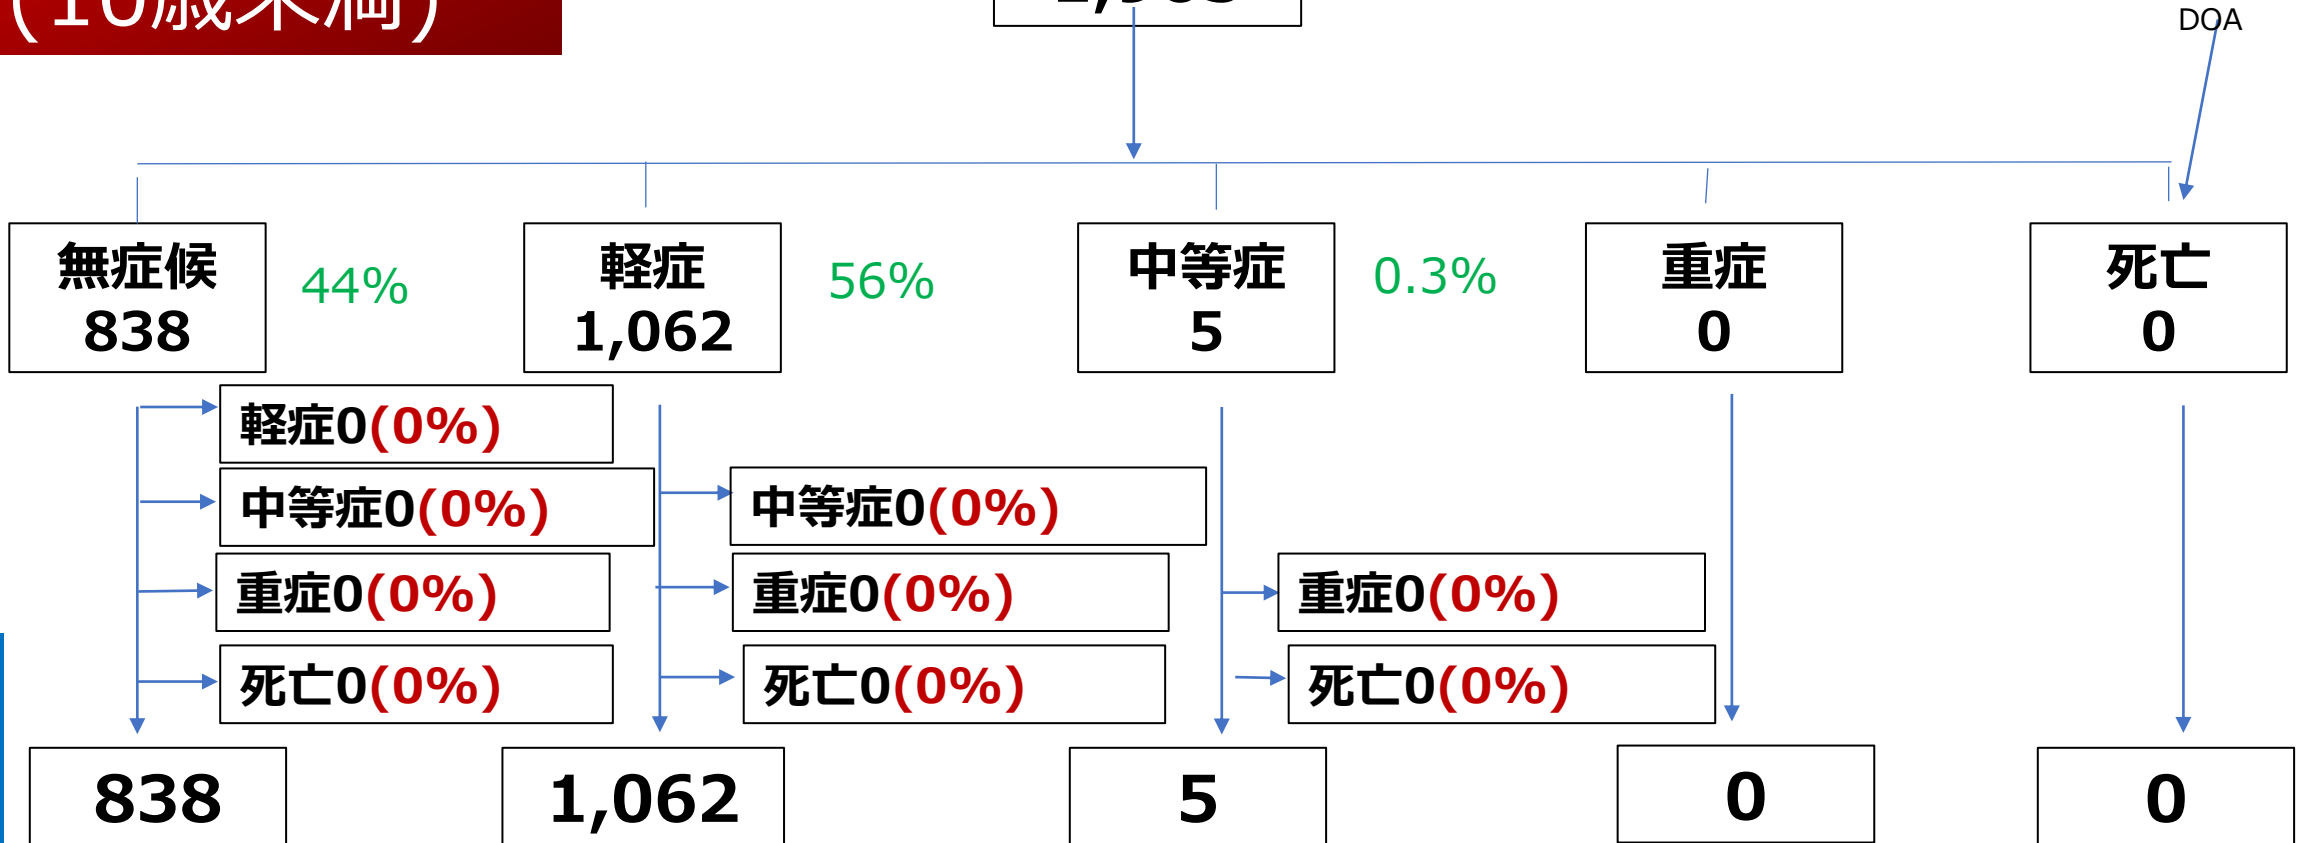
（10歳未満）

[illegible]

DOA

無症候
838

44%

軽症
1,062

56%

中等症
5

0.3%

重症
0

死亡
0

軽症0(0%)

中等症0(0%)

重症0(0%)

死亡0(0%)

中等症0(0%)

重症0(0%)

死亡0(0%)

重症0(0%)

死亡0(0%)

838

1,062

5

0

0